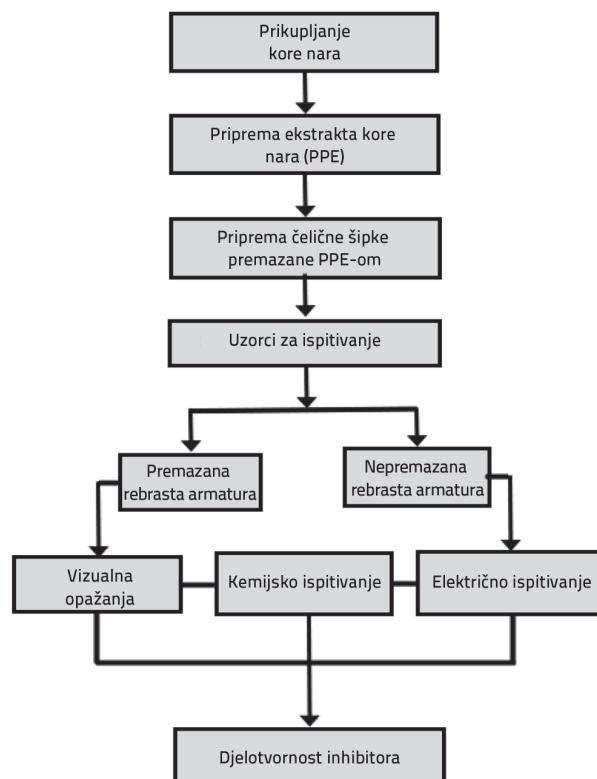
Prikupljanje kore nara

Priprema ekstrakta kore nara (PPE)

Priprema čelične šipke premazane PPE-om

Uzorci za ispitivanje

Premazana rebrasta armatura

Nepremazana rebrasta armatura

Vizualna opažanja

Kemijsko ispitivanje

Električno ispitivanje

Djelotvornost inhibitora